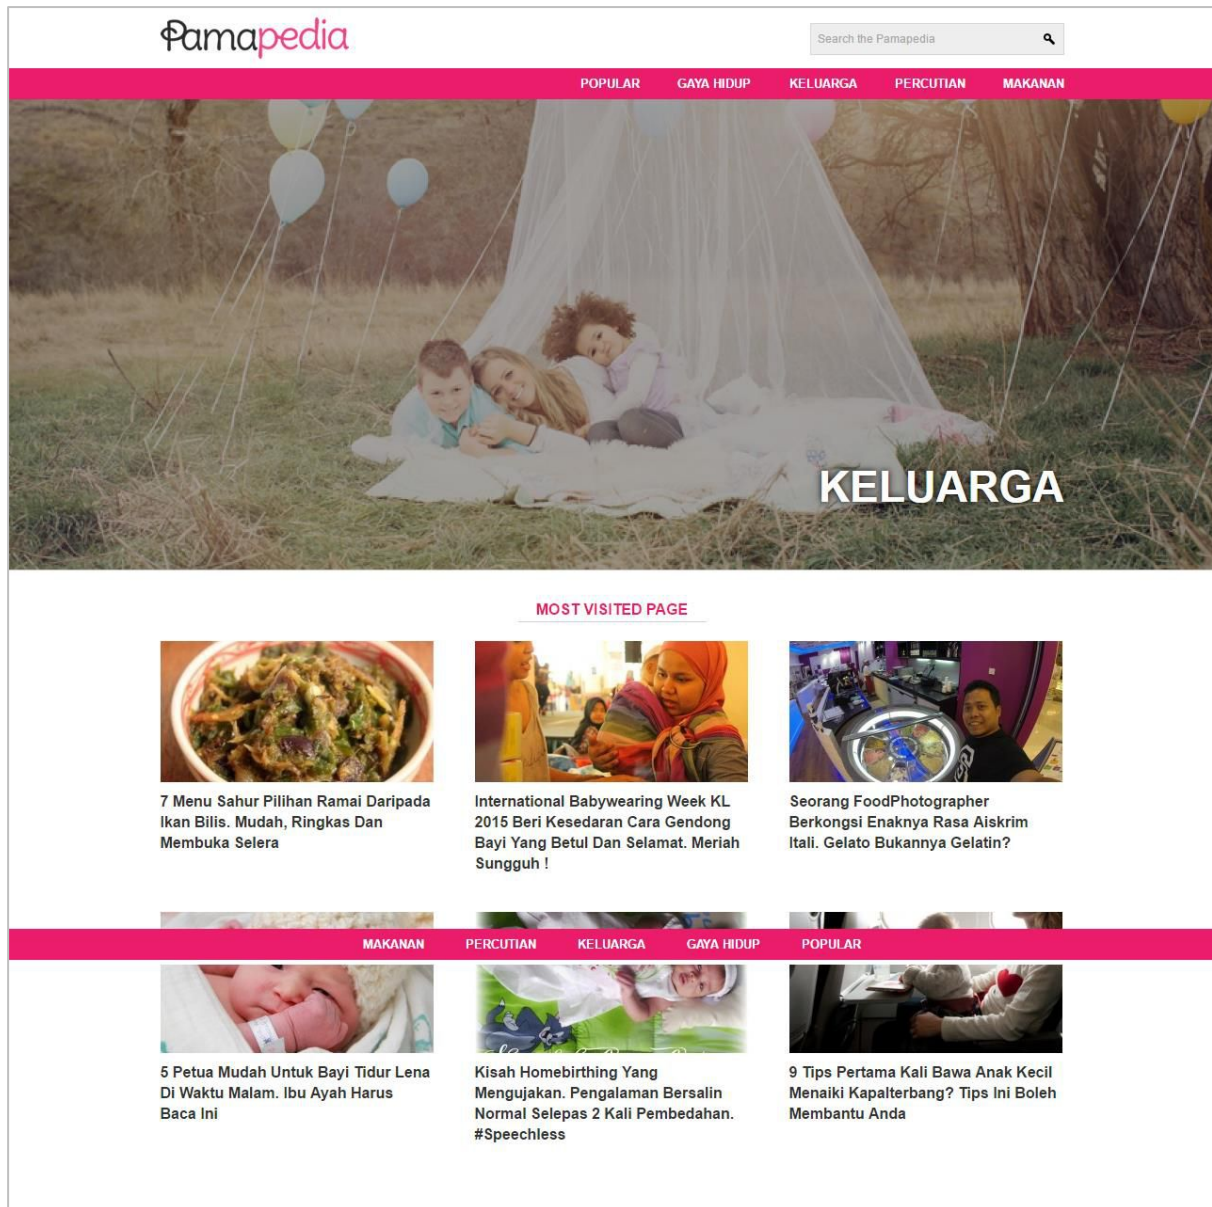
Pamapedia

Search the Pamapedia

POPULAR GAYA HIDUP KELUARGA PERCUTIAN MAKANAN

KELUARGA

MOST VISITED PAGE

7 Menu Sahur Pilihan Ramai Daripada Ikan Bilis. Mudah, Ringkas Dan Membuka Selera

International Babywearing Week KL 2015 Beri Kesedaran Cara Gendong Bayi Yang Betul Dan Selamat. Meriah Sungguh !

Seorang FoodPhotographer Berkongsi Enaknya Rasa Aiskrim Itali. Gelato Bukannya Gelatin?

MAKANAN PERCUTIAN KELUARGA GAYA HIDUP POPULAR

5 Petua Mudah Untuk Bayi Tidur Lena Di Waktu Malam. Ibu Ayah Harus Baca Ini

Kisah Homebirthing Yang Mengujakan. Pengalaman Bersalin Normal Selepas 2 Kali Pembedahan. #Speechless

9 Tips Pertama Kali Bawa Anak Kecil Menaiki Kapalterbang? Tips Ini Boleh Membantu Anda